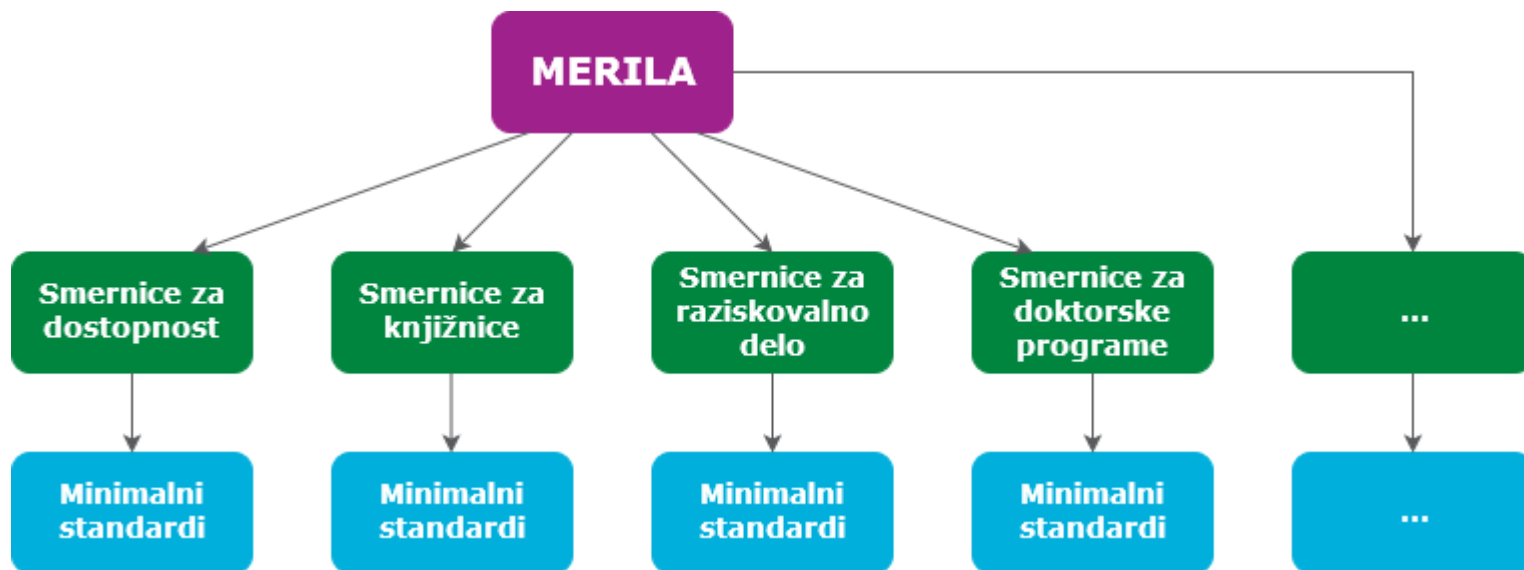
MERILA

Smernice za dostopnost

Smernice za knjižnice

Smernice za raziskovalno delo

Smernice za doktorske programe

...

Minimalni standardi

Minimalni standardi

Minimalni standardi

Minimalni standardi

...